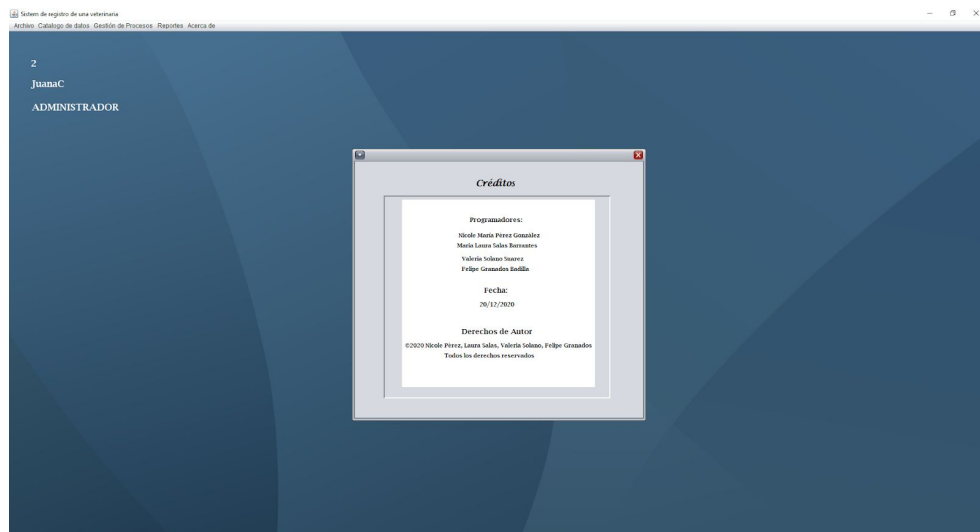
Sistem de registro de una veterinaria

Archivo Catalogo de datos Gestión de Procesos Reportes Acerca de

2

JuanaC

ADMINISTRADOR

Créditos

Programadores:

Nicole María Pérez González
María Laura Salas Barrantes
Valeria Solano Suarez
Felipe Granados Badilla

Fecha:

20/12/2020

Derechos de Autor

©2020 Nicole Pérez, Laura Salas, Valeria Solano, Felipe Granados
Todos los derechos reservados